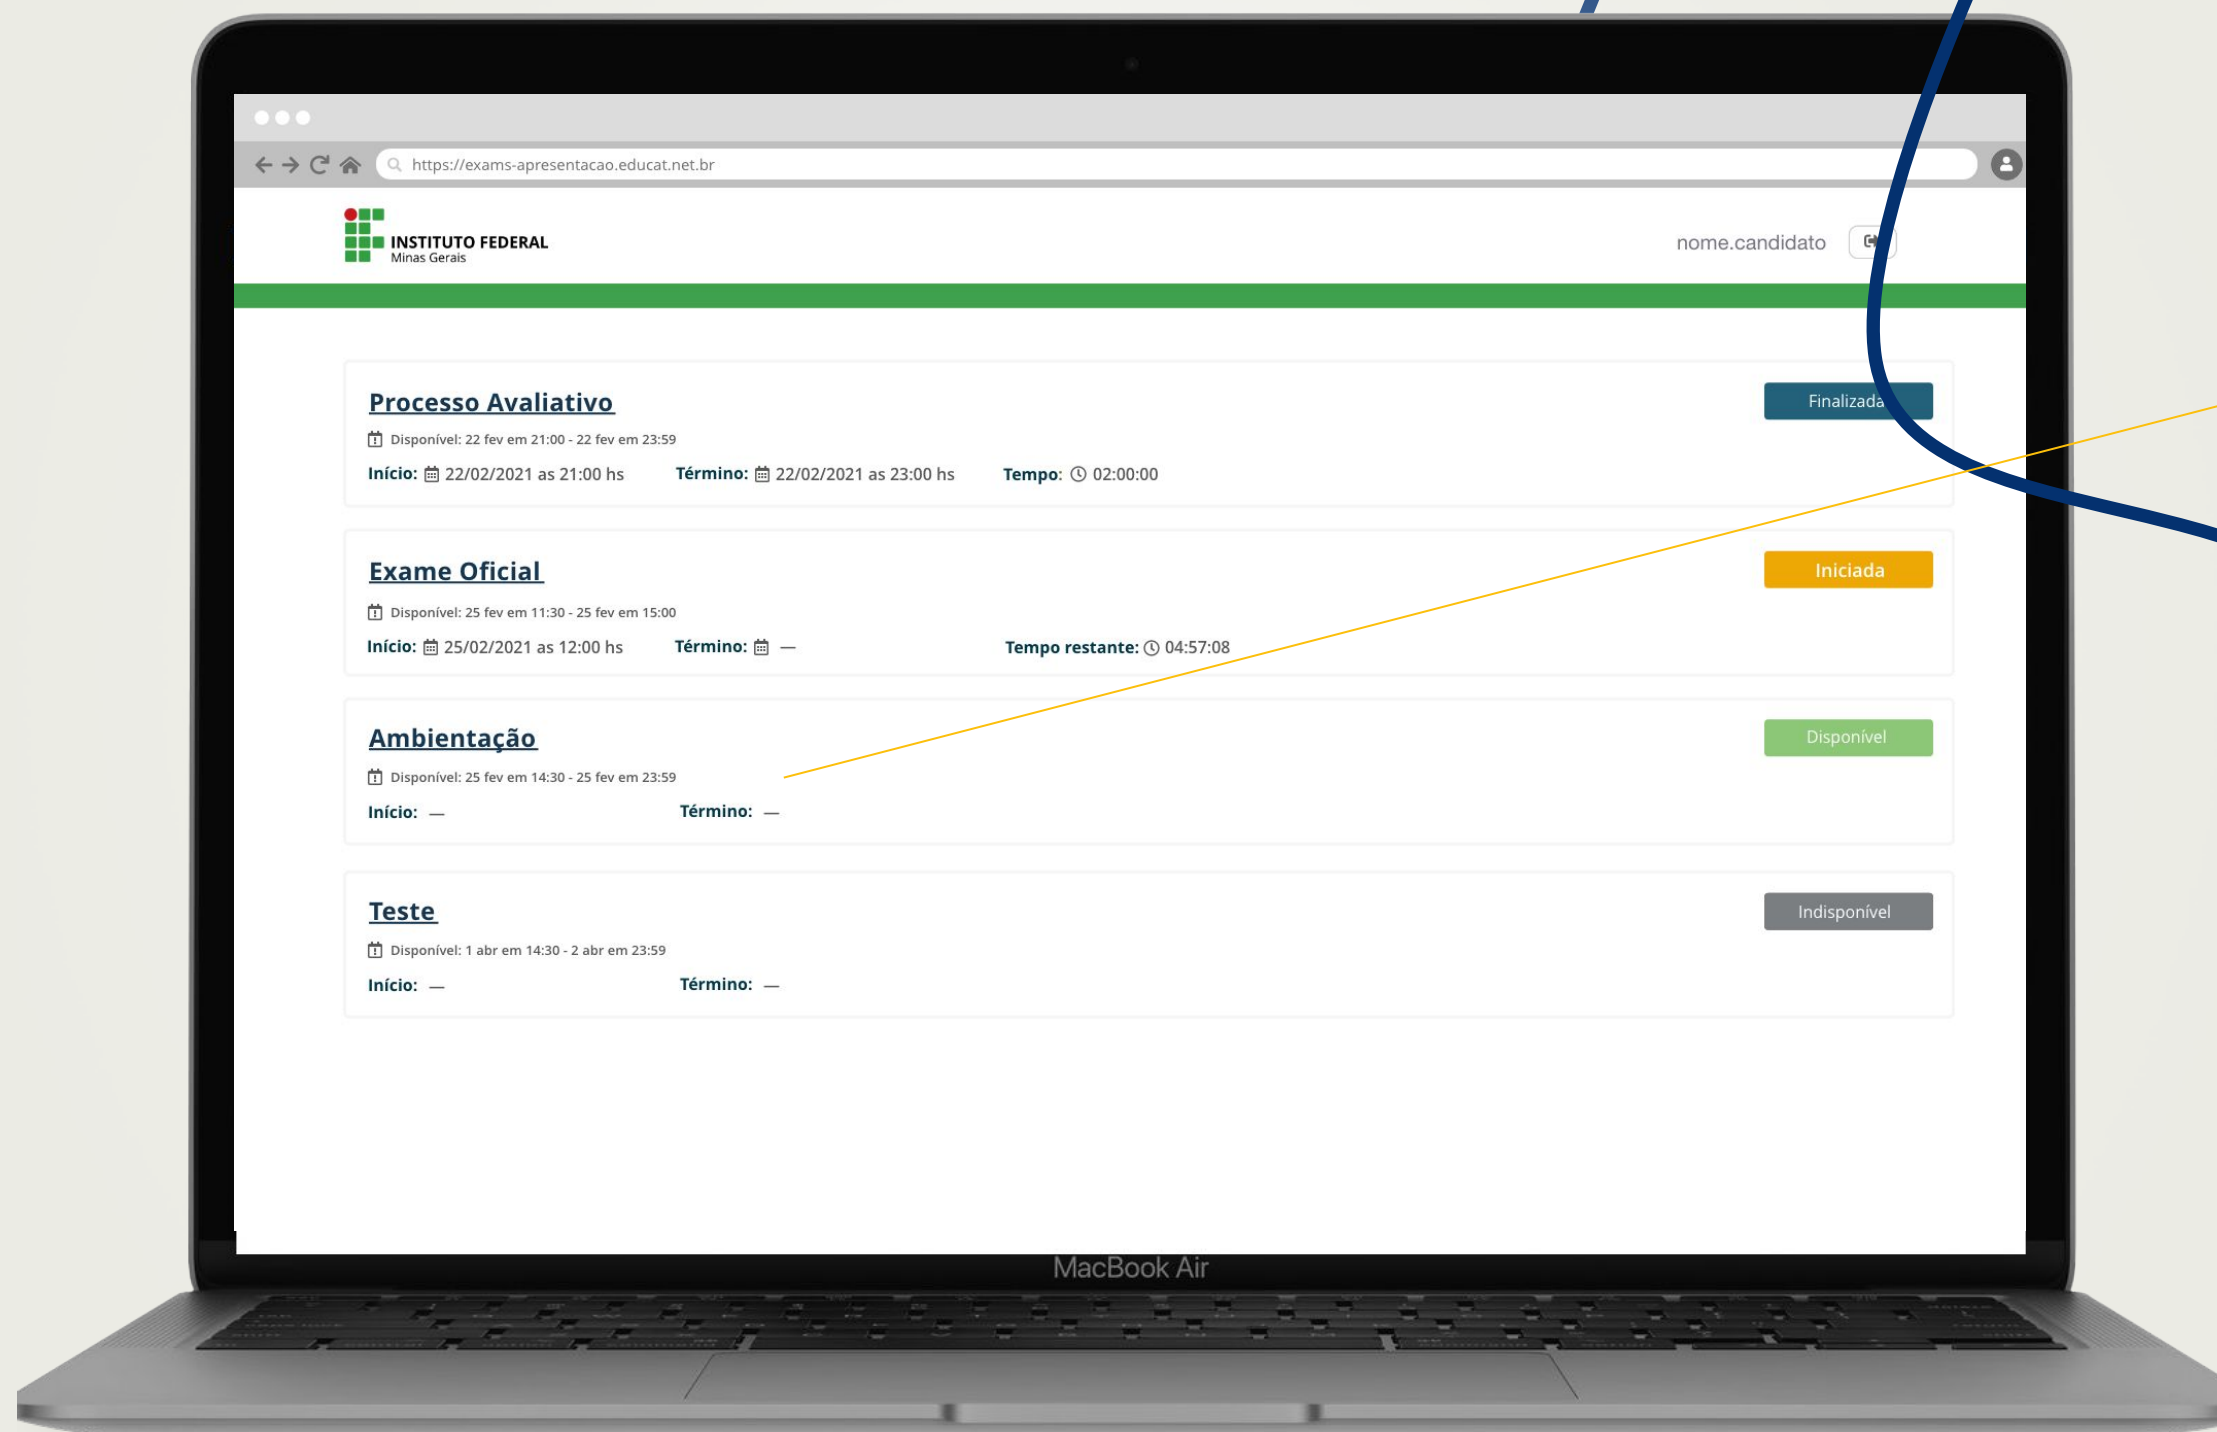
https://exams-apresentacao.educat.net.br

INSTITUTO FEDERAL
Minas Gerais

nome.candidato

Processo Avaliativo
Finalizada
Disponível: 22 fev em 21:00 - 22 fev em 23:59
Início: 22/02/2021 as 21:00 hs Término: 22/02/2021 as 23:00 hs Tempo: 02:00:00

Exame Oficial
Iniciada
Disponível: 25 fev em 11:30 - 25 fev em 15:00
Início: 25/02/2021 as 12:00 hs Término: — Tempo restante: 04:57:08

Ambientação
Disponível
Disponível: 25 fev em 14:30 - 25 fev em 23:59
Início: — Término: —

Teste
Indisponível
Disponível: 1 abr em 14:30 - 2 abr em 23:59
Início: — Término: —

MacBook Air